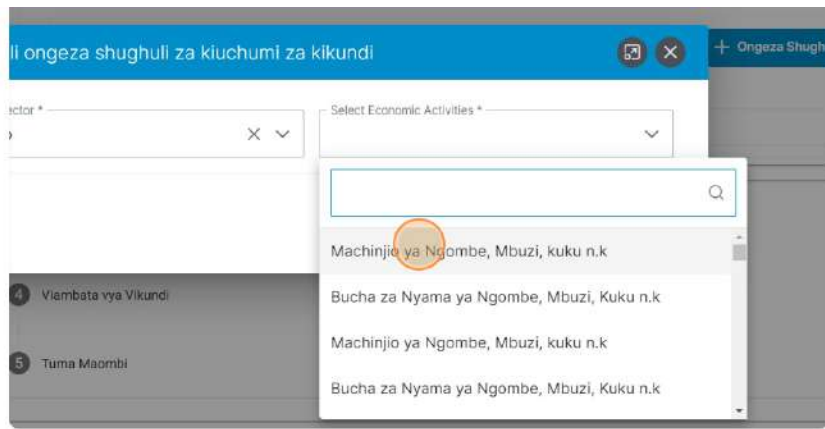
li ongeza shughuli za kiuchumi za kikundi

+ Ongeza Shughu

ector *

Select Economic Activities *

Machinjio ya Ngombe, Mbuzi, kuku n.k

Bucha za Nyama ya Ngombe, Mbuzi, Kuku n.k

Machinjio ya Ngombe, Mbuzi, kuku n.k

Bucha za Nyama ya Ngombe, Mbuzi, Kuku n.k

4 Viambata vya Vikundi

5 Tuma Maombi